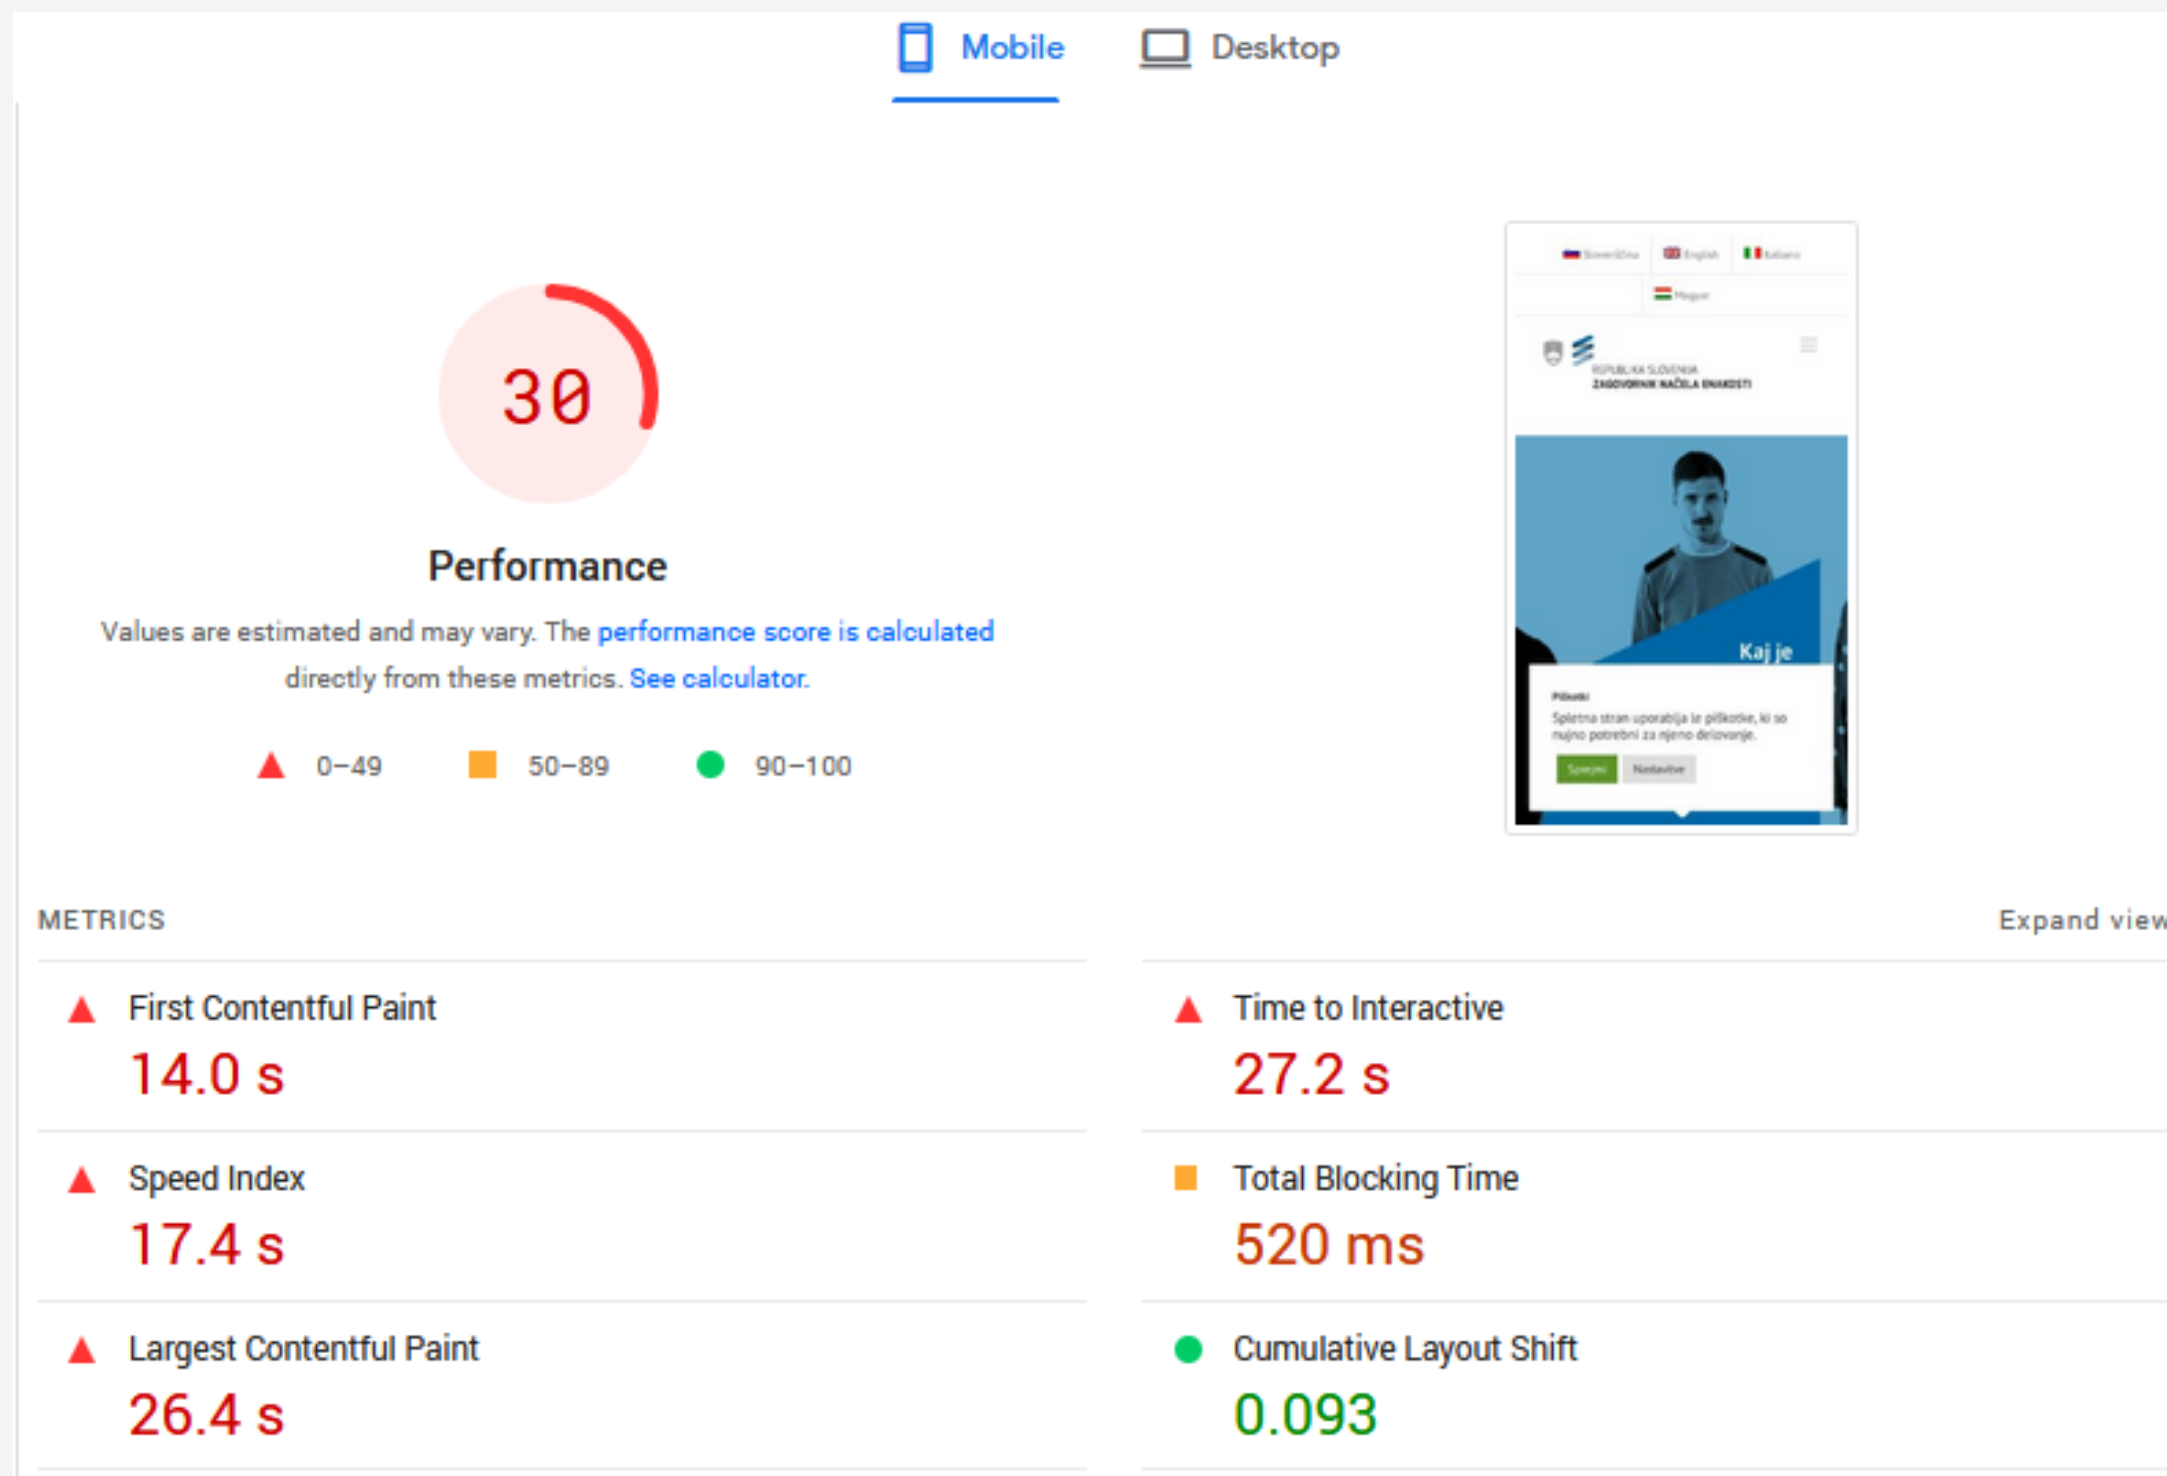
Mobile Desktop

30

Performance

Values are estimated and may vary. The performance score is calculated directly from these metrics. See calculator.

0–49 50–89 90–100

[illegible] English Italiano
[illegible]

REPUBLIKA SLOVENIJA
ZAGOVORNIK NAČELA ENAKOSTI

Kaj je

Piškotki
Spletna stran uporablja le piškotke, ki so nujno potrebni za njeno delovanje.
Sprejmi Nastavitve

METRICS

Expand view

First Contentful Paint
14.0 s

Time to Interactive
27.2 s

Speed Index
17.4 s

Total Blocking Time
520 ms

Largest Contentful Paint
26.4 s

Cumulative Layout Shift
0.093